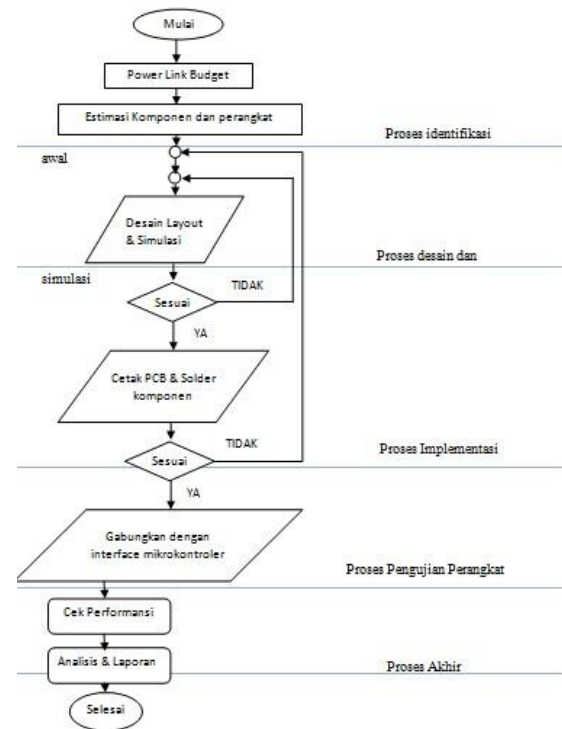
Mulai

Power Link Budget

Estimasi Komponen dan perangkat

Proses identifikasi

awal

Desain Layout & Simulasi

Proses desain dan

simulasi

Sesuai

TIDAK

YA

Cetak PCB & Solder komponen

TIDAK

Proses Implementasi

Sesuai

YA

Gabungkan dengan interface mikrokontroler

Proses Pengujian Perangkat

Cek Performansi

Analisis & Laporan

Proses Akhir

Selesai